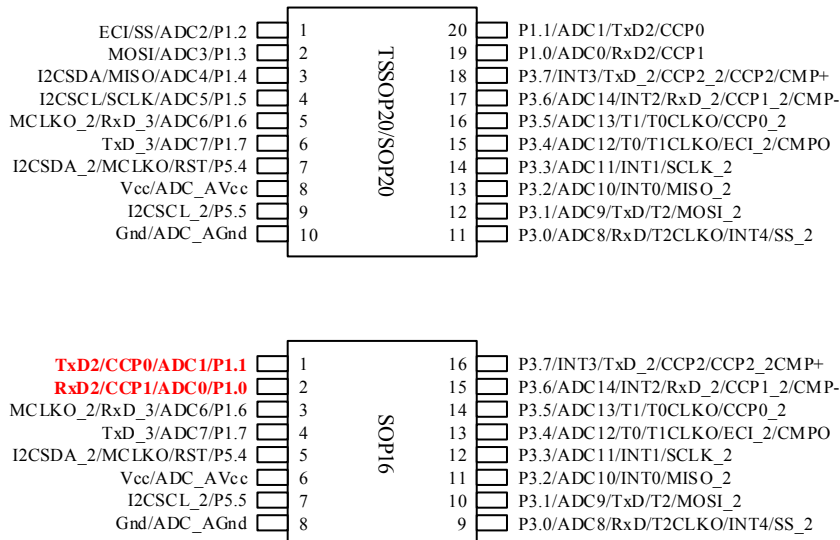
ECI/SS/ADC2/P1.2 1
MOSI/ADC3/P1.3 2
I2CSDA/MISO/ADC4/P1.4 3
I2CSCL/SCLK/ADC5/P1.5 4
MCLKO_2/RxD_3/ADC6/P1.6 5
TxD_3/ADC7/P1.7 6
I2CSDA_2/MCLKO/RST/P5.4 7
Vcc/ADC_AVcc 8
I2CSCL_2/P5.5 9
Gnd/ADC_AGnd 10

TSSOP20/SOP20

20 P1.1/ADC1/TxD2/CCP0
19 P1.0/ADC0/RxD2/CCP1
18 P3.7/INT3/TxD_2/CCP2_2/CCP2/CMP+
17 P3.6/ADC14/INT2/RxD_2/CCP1_2/CMP-
16 P3.5/ADC13/T1/T0CLKO/CCP0_2
15 P3.4/ADC12/T0/T1CLKO/ECI_2/CMPO
14 P3.3/ADC11/INT1/SCLK_2
13 P3.2/ADC10/INT0/MISO_2
12 P3.1/ADC9/TxD/T2/MOSI_2
11 P3.0/ADC8/RxD/T2CLKO/INT4/SS_2

TxD2/CCP0/ADC1/P1.1 1
RxD2/CCP1/ADC0/P1.0 2
MCLKO_2/RxD_3/ADC6/P1.6 3
TxD_3/ADC7/P1.7 4
I2CSDA_2/MCLKO/RST/P5.4 5
Vcc/ADC_AVcc 6
I2CSCL_2/P5.5 7
Gnd/ADC_AGnd 8

SOP16

16 P3.7/INT3/TxD_2/CCP2/CCP2_2CMP+
15 P3.6/ADC14/INT2/RxD_2/CCP1_2/CMP-
14 P3.5/ADC13/T1/T0CLKO/CCP0_2
13 P3.4/ADC12/T0/T1CLKO/ECI_2/CMPO
12 P3.3/ADC11/INT1/SCLK_2
11 P3.2/ADC10/INT0/MISO_2
10 P3.1/ADC9/TxD/T2/MOSI_2
9 P3.0/ADC8/RxD/T2CLKO/INT4/SS_2